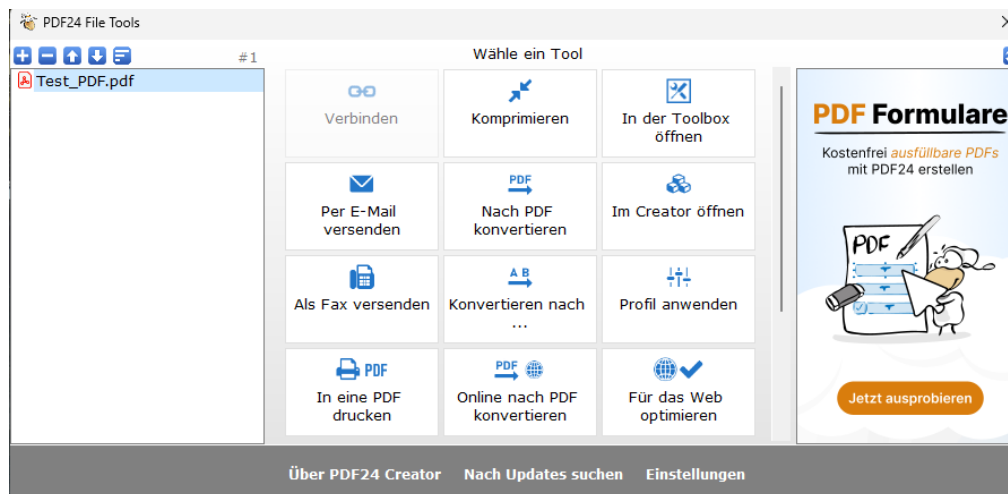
PDF24 File Tools

#1

Test_PDF.pdf

Wähle ein Tool

Verbinden

Komprimieren

In der Toolbox öffnen

Per E-Mail versenden

PDF

Nach PDF konvertieren

Im Creator öffnen

Als Fax versenden

A B

Konvertieren nach ...

Profil anwenden

PDF

In eine PDF drucken

PDF

Online nach PDF konvertieren

Für das Web optimieren

PDF Formulare

Kostenfrei ausfüllbare PDFs mit PDF24 erstellen

PDF

Jetzt ausprobieren

Über PDF24 Creator

Nach Updates suchen

Einstellungen